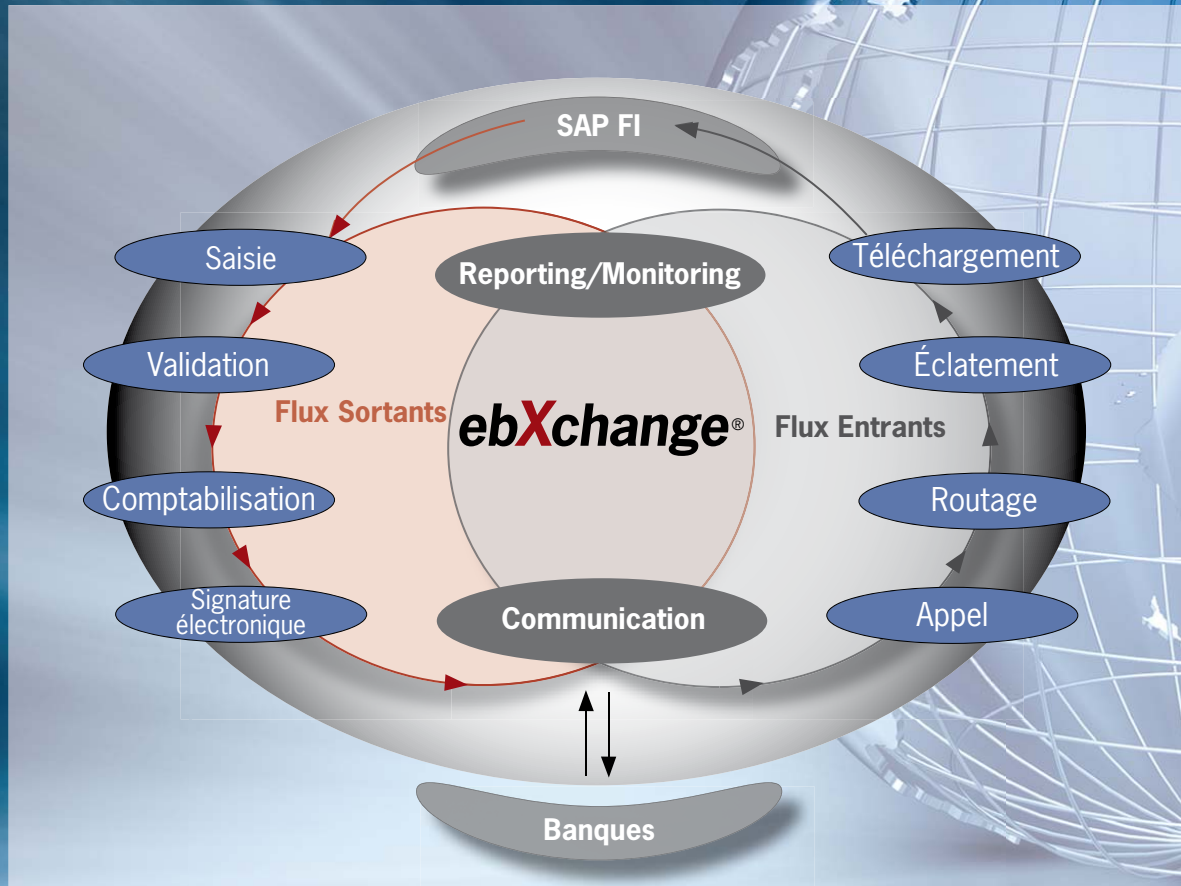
SAP FI

Saisie

Reporting/Monitoring

Téléchargement

Validation

Éclatement

Flux Sortants

ebXchange®

Flux Entrants

Comptabilisation

Routage

Signature électronique

Communication

Appel

Banques